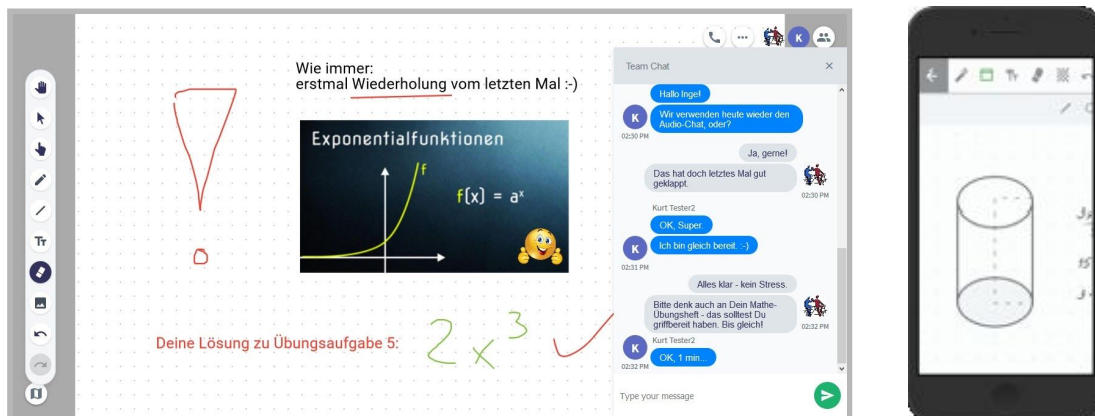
Wie immer:
erstmal Wiederholung vom letzten Mal :-)

Exponentialfunktionen

f

$f(x) = a^x$

Deine Lösung zu Übungsaufgabe 5:

$2x^3$

Team Chat

Hallo Inge!

Wir verwenden heute wieder den Audio-Chat, oder?

02:30 PM

Ja, gerne!

Das hat doch letztes Mal gut geklappt.

02:30 PM

Kurt Tester2

OK, Super.

Ich bin gleich bereit. :-)

02:31 PM

Alles klar - kein Stress.

Bitte denk auch an Dein Mathe-Übungsheft - das solltest Du griffbereit haben. Bis gleich!

02:32 PM

Kurt Tester2

OK, 1 min...

02:32 PM

Type your message

K

Tт